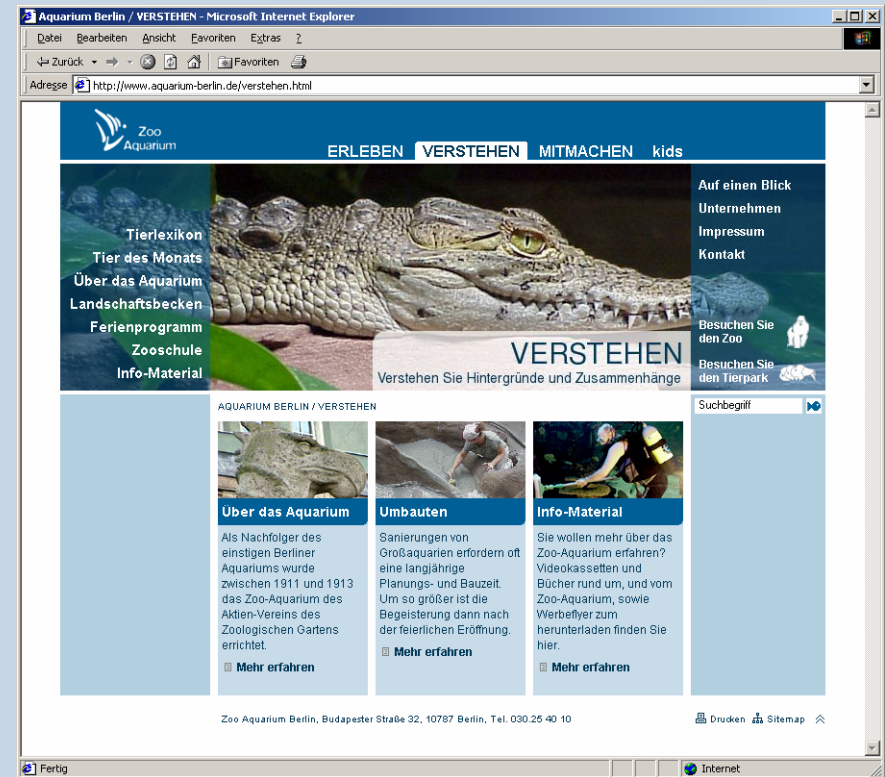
Aquarium Berlin / VERSTEHEN - Microsoft Internet Explorer

Datei Bearbeiten Ansicht Favoriten Extras ?

Zurück Favoriten

Adresse http://www.aquarium-berlin.de/verstehen.html

Zoo Aquarium

ERLEBEN VERSTEHEN MITMACHEN kids

Tierlexikon
Tier des Monats
Über das Aquarium
Landschaftsbecken
Ferienprogramm
Zooschule
Info-Material

Auf einen Blick
Unternehmen
Impressum
Kontakt

Besuchen Sie den Zoo

Besuchen Sie den Tierpark

VERSTEHEN
Verstehen Sie Hintergründe und Zusammenhänge

AQUARIUM BERLIN / VERSTEHEN

Suchbegriff

Über das Aquarium

Als Nachfolger des einstigen Berliner Aquariums wurde zwischen 1911 und 1913 das Zoo-Aquarium des Aktien-Vereins des Zoologischen Gartens errichtet.

Mehr erfahren

Umbauten

Sanierungen von Großaquarien erfordern oft eine langjährige Planungs- und Bauzeit. Um so größer ist die Begeisterung dann nach der feierlichen Eröffnung.

Mehr erfahren

Info-Material

Sie wollen mehr über das Zoo-Aquarium erfahren? Videokassetten und Bücher rund um, und vom Zoo-Aquarium, sowie Werbeflyer zum herunterladen finden Sie hier.

Mehr erfahren

Zoo Aquarium Berlin, Budapester Straße 32, 10787 Berlin, Tel. 030.25 40 10

Drucken Sitemap

Fertig

Internet